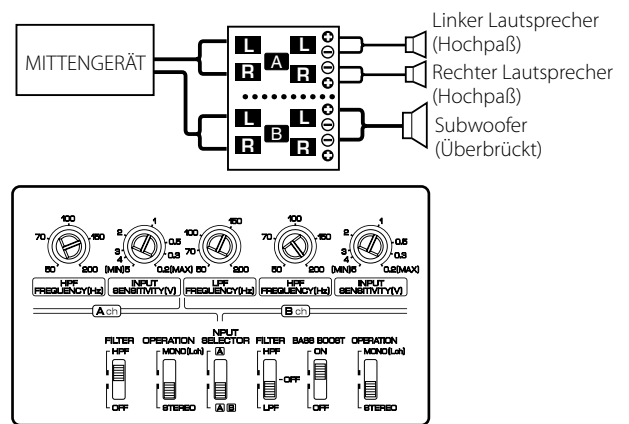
MITTENGERÄT

L R A L R

L R B L R

Linker Lautsprecher (Hochpaß)

Rechter Lautsprecher (Hochpaß)

Subwoofer (Überbrückt)

100 70 150 50 200
HPF FREQUENCY(Hz)

2 1 3 0.5 4 0.3 (MIN)5 0.2(MAX)
INPUT SENSITIVITY(V)

100 150 70 50 200
LPF FREQUENCY(Hz)

100 70 150 50 200
HPF FREQUENCY(Hz)

2 1 3 0.5 4 0.3 (MIN)5 0.2(MAX)
INPUT SENSITIVITY(V)

A ch

B ch

FILTER
HPF
OFF

OPERATION
MONO(Lch)
STEREO

INPUT SELECTOR
A
A B

FILTER
HPF
OFF
LPF

BASS BOOST
ON
OFF

OPERATION
MONO(Lch)
STEREO